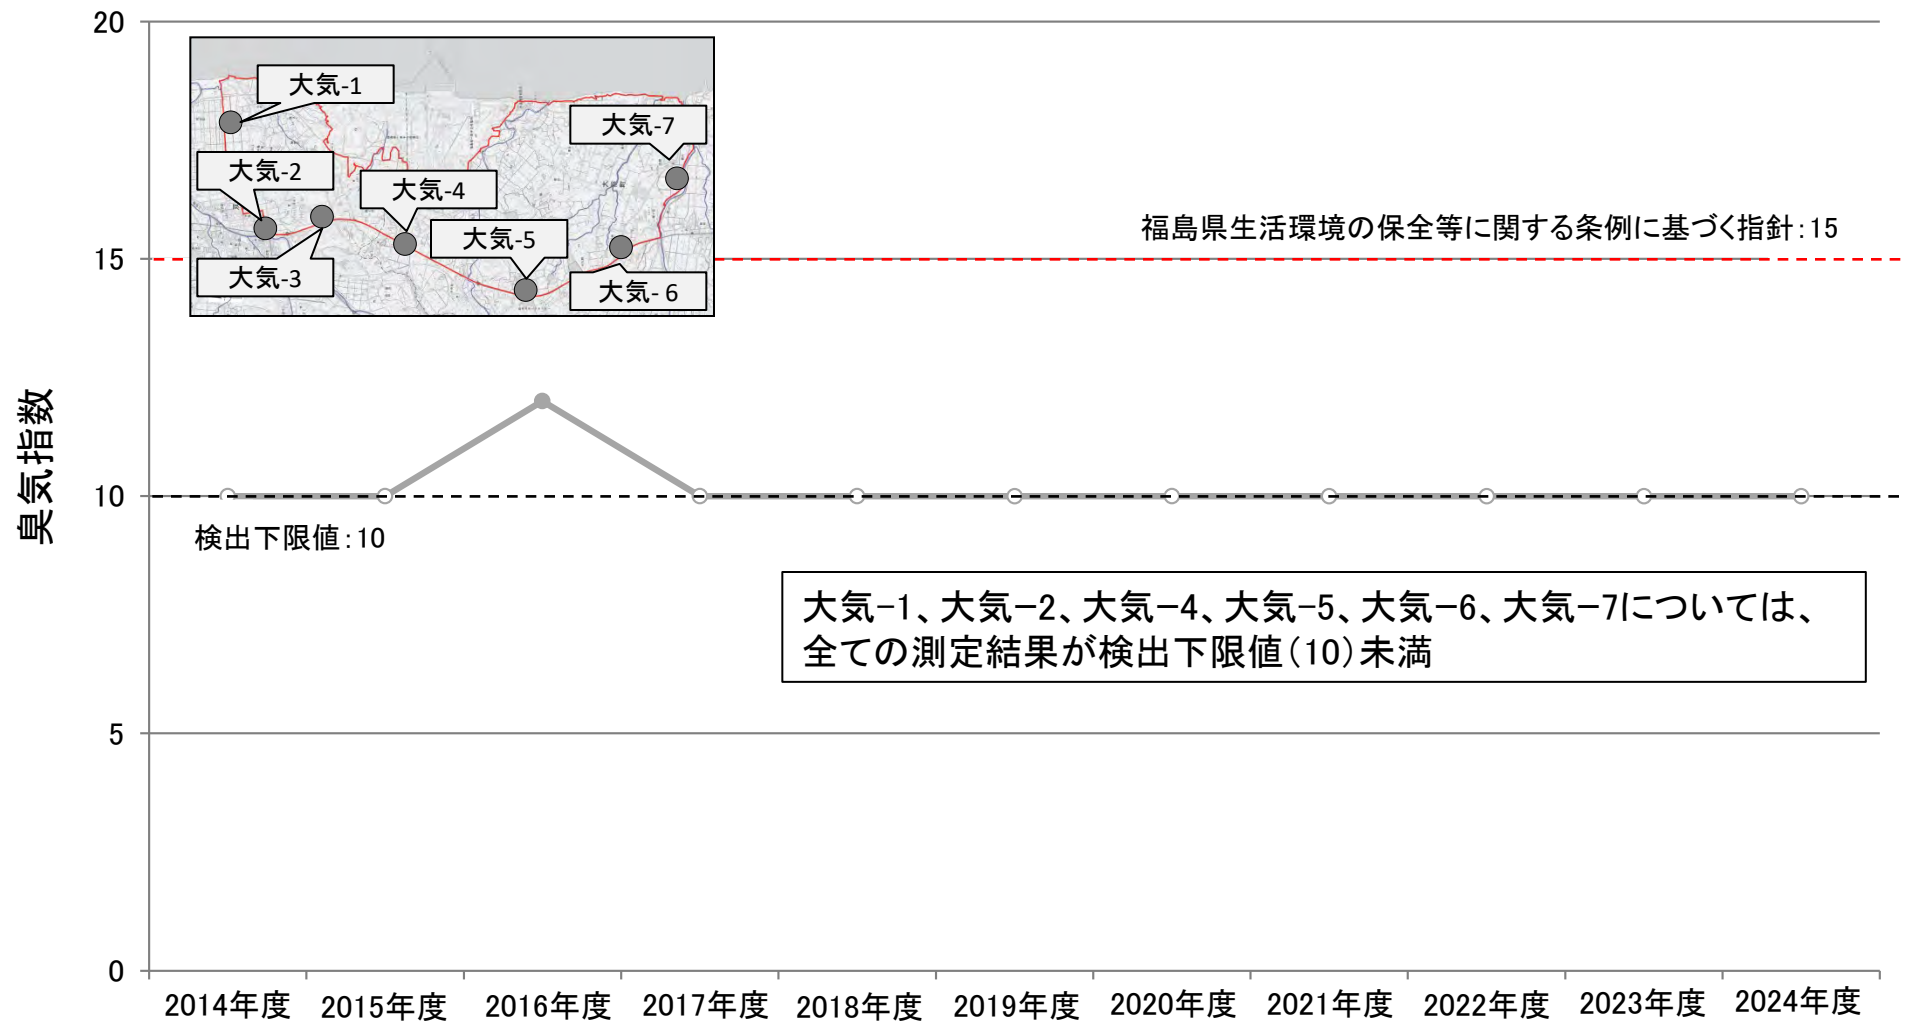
20

15

10

5

0

臭気指数

大気-1
大気-7
大気-2
大気-4
大気-3
大気-5
大気- 6

福島県生活環境の保全等に関する条例に基づく指針:15

検出下限値:10

大気−1、大気−2、大気−4、大気−5、大気−6、大気−7については、全ての測定結果が検出下限値(10)未満

2014年度 2015年度 2016年度 2017年度 2018年度 2019年度 2020年度 2021年度 2022年度 2023年度 2024年度